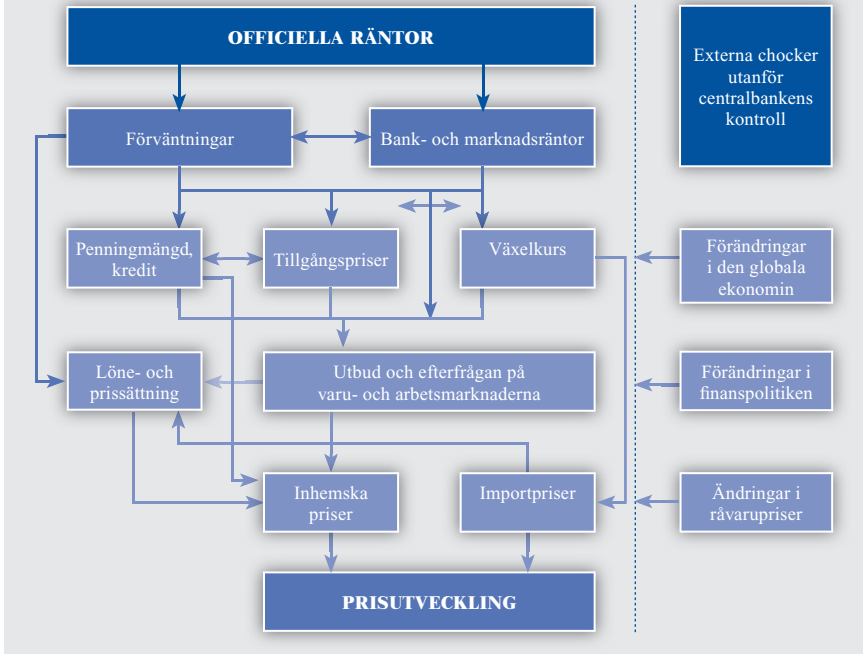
OFFICIELLA RÄNTOR

Externa chocker utanför centralbankens kontroll

Förväntningar

Bank- och marknadsräntor

Penningmängd, kredit

Tillgångspriser

Växelkurs

Förändringar i den globala ekonomin

Löne- och prissättning

Utbud och efterfrågan på varu- och arbetsmarknaderna

Förändringar i finanspolitiken

Inhemska priser

Importpriser

Ändringar i råvarupriser

PRISUTVECKLING